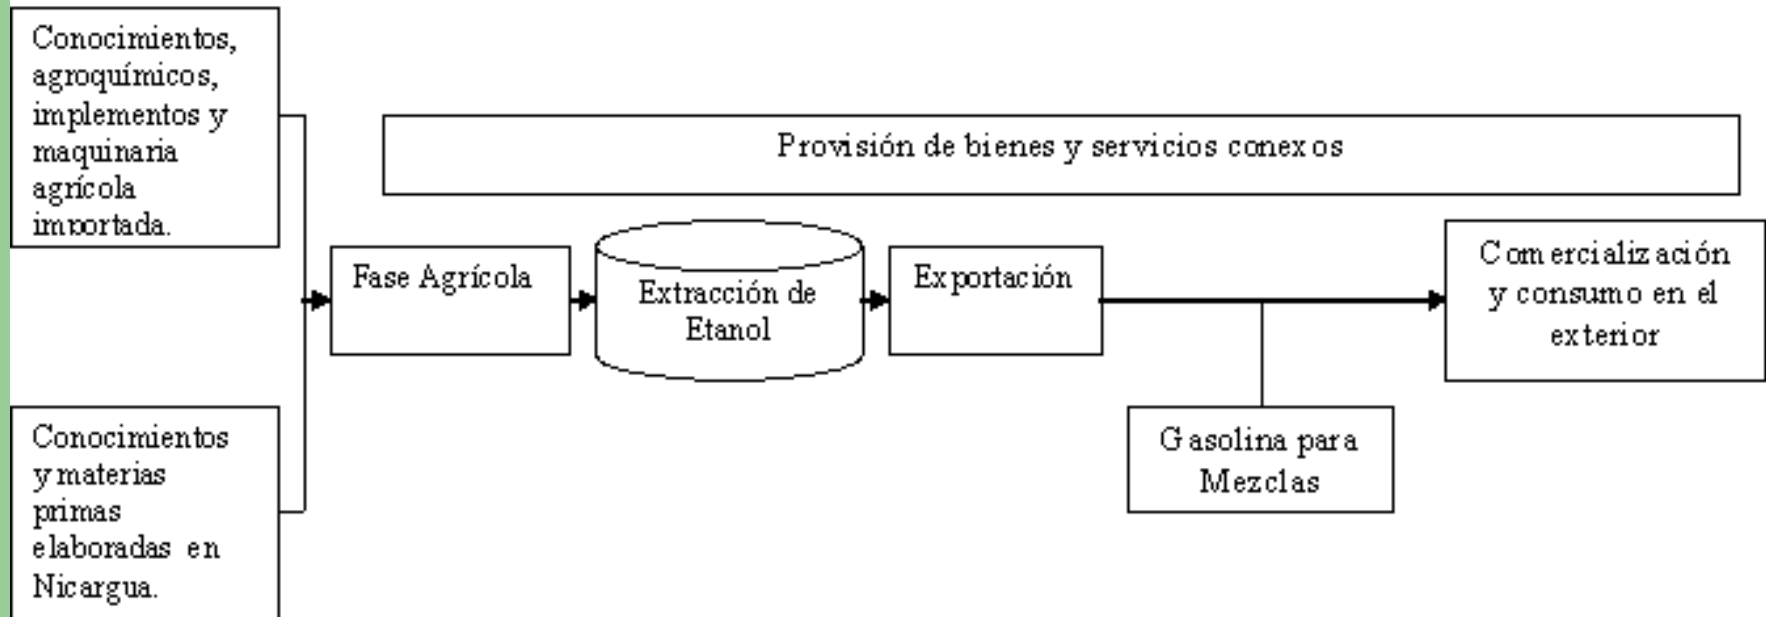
Conocimientos, agroquímicos, implementos y maquinaria agrícola importada.

Provisión de bienes y servicios conexos

Fase Agrícola

Extracción de Etanol

Exportación

Comercialización y consumo en el exterior

Gasolina para Mezclas

Conocimientos y materias primas elaboradas en Nicargua.